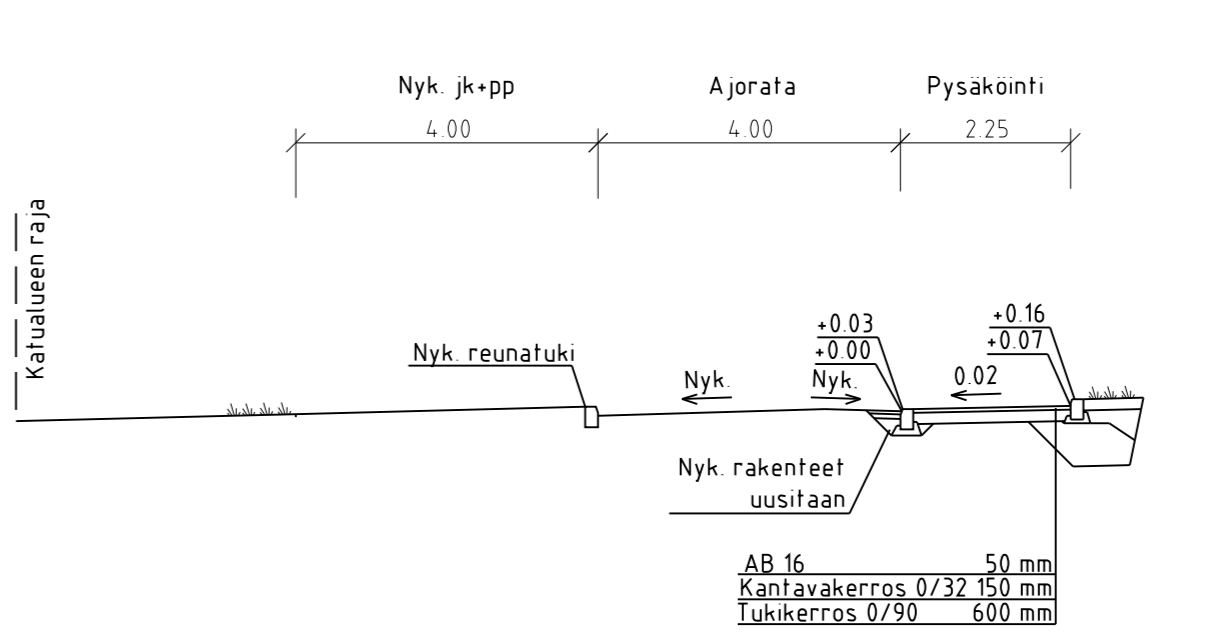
Nyk. jk+pp
Ajorata
Pysäköinti
4.00
4.00
2.25

Katualueen raja

+0.03
+0.00
+0.16
+0.07
Nyk. reunatuki
Nyk.
Nyk.
0.02

Nyk. rakenteet uusitaan

AB 16 50 mm
Kantavakerros 0/32 150 mm
Tukikerros 0/90 600 mm